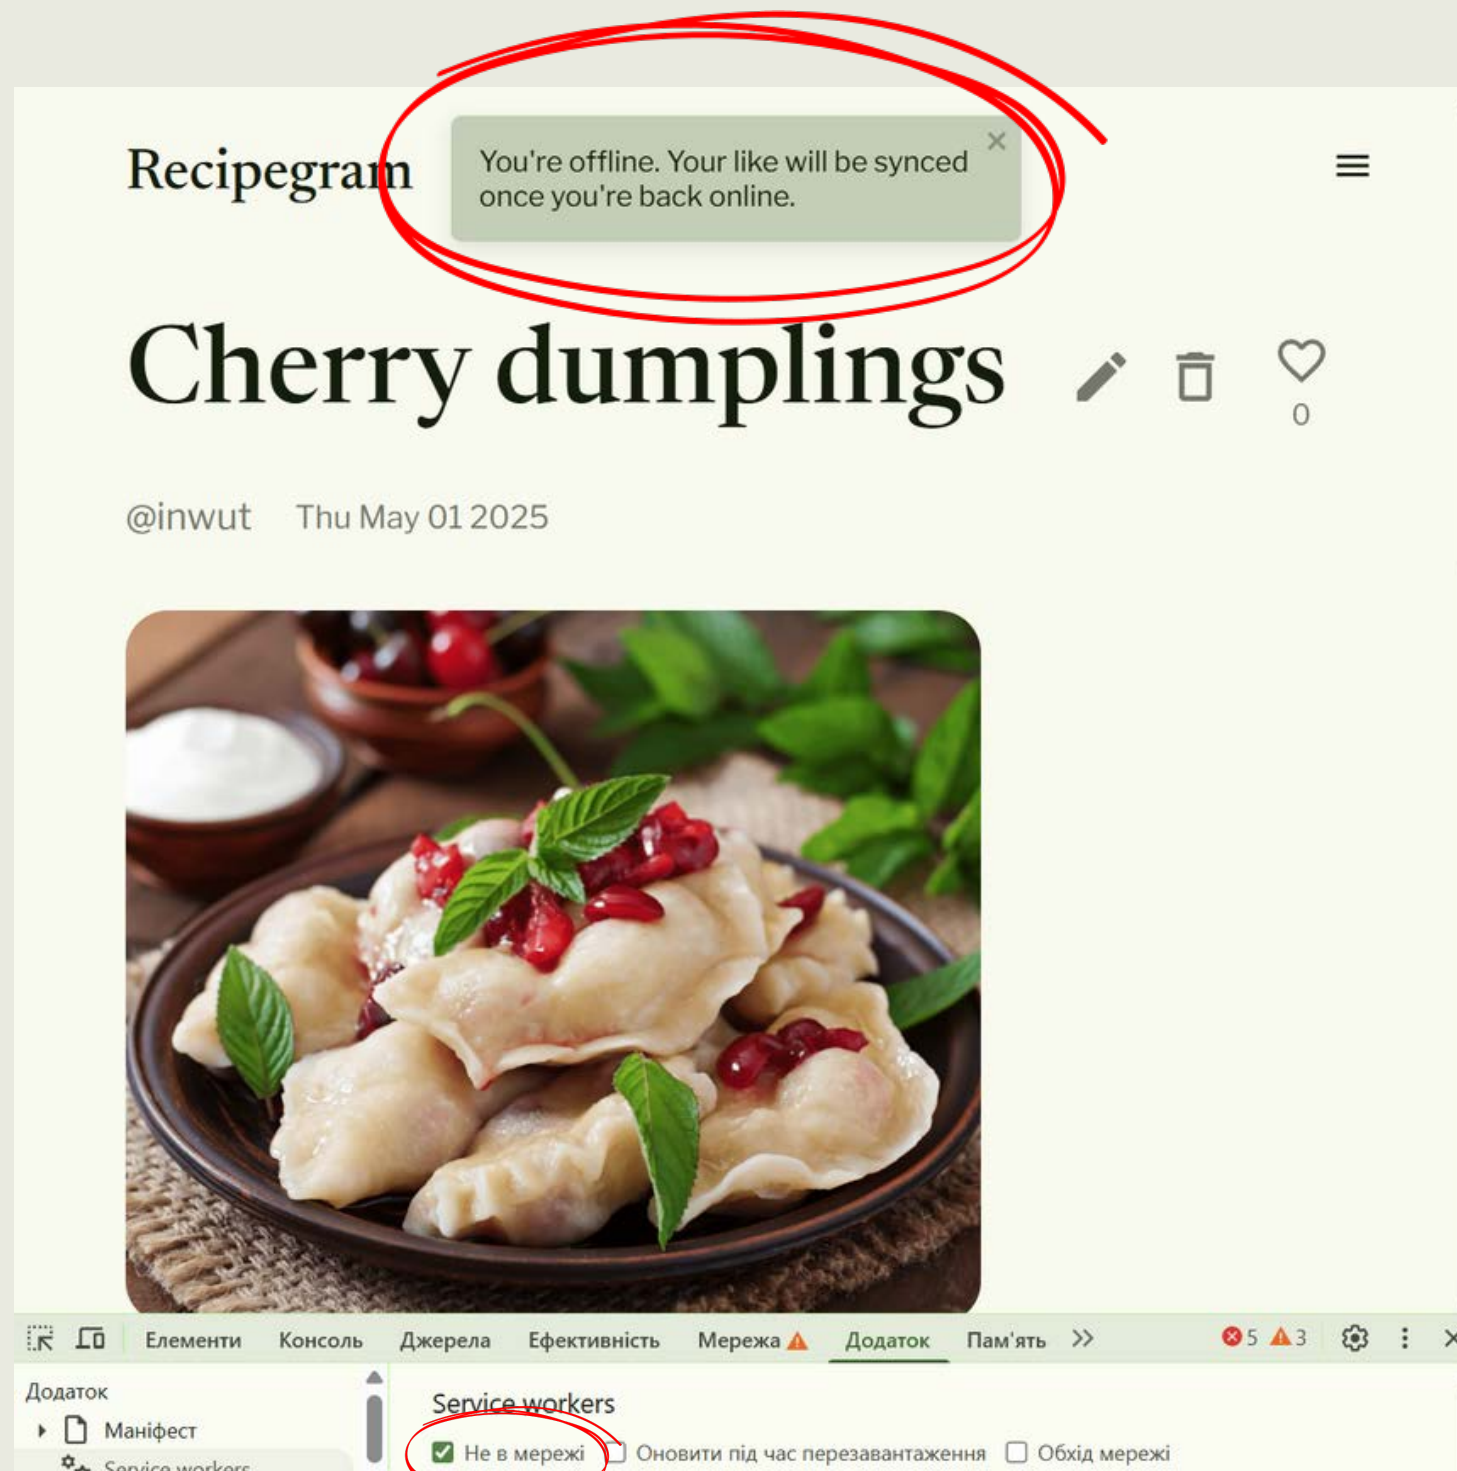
Recipegram

You're offline. Your like will be synced once you're back online.

Cherry dumplings

0

@inwut Thu May 01 2025

Елементи Консоль Джерела Ефективність Мережа Додаток Пам'ять

5 3

Додаток

Маніфест

Service workers

Service workers

Не в мережі Оновити під час перезавантаження Обхід мережі